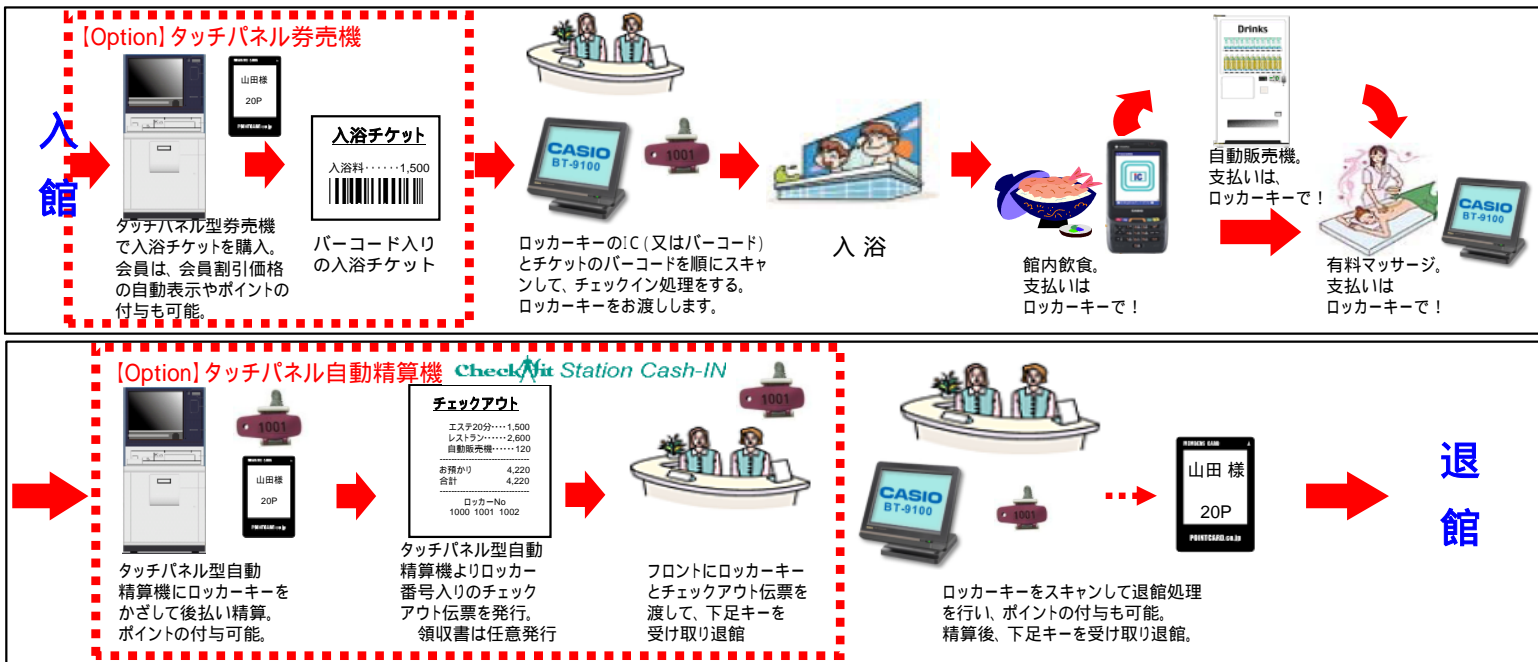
【Option】タッチパネル券売機

入館

山田様
20P

入浴チケット
入浴料・・・・・・1,500

タッチパネル型券売機で入浴チケットを購入。会員は、会員割引価格の自動表示やポイントの付与も可能。

バーコード入りの入浴チケット

CASIO
BT-9100

1001

ロッカーキーのIC（又はバーコード）とチケットのバーコードを順にスキャンして、チェックイン処理をする。ロッカーキーをお渡しします。

入 浴

館内飲食。
支払いは
ロッカーキーで！

Drinks

自動販売機。
支払いは、
ロッカーキーで！

CASIO
BT-9100

有料マッサージ。
支払いは
ロッカーキーで！

【Option】タッチパネル自動精算機 CheckAit Station Cash-IN

1001

山田様
20P

チェックアウト
エステ20分・・・・1,500
レストラン・・・・・・2,600
自動販売機・・・・・・120
お預かり 4,220
合計 4,220
ロッカーNo
1000 1001 1002

タッチパネル型自動精算機にロッカーキーをかざして後払い精算。ポイントの付与可能。

タッチパネル型自動精算機よりロッカー番号入りのチェックアウト伝票を発行。
領収書は任意発行

フロントにロッカーキーとチェックアウト伝票を渡して、下足キーを受け取り退館

CASIO
BT-9100

山田 様
20P
POINTCARD.co.jp

ロッカーキーをスキャンして退館処理を行い、ポイントの付与も可能。
精算後、下足キーを受け取り退館。

退館